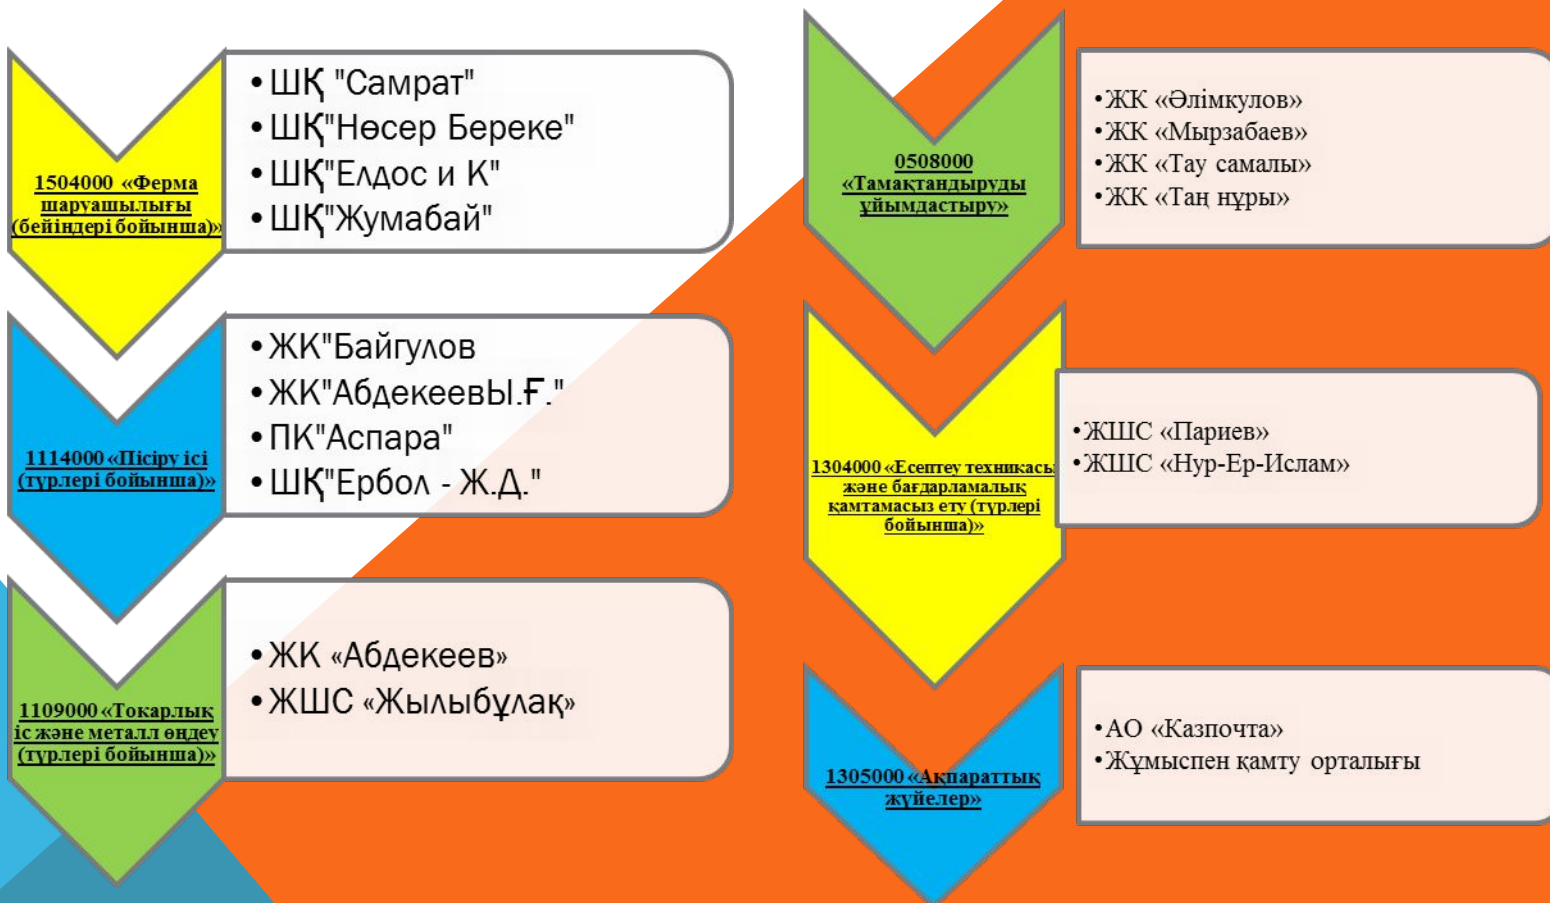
1504000 «Ферма шаруашылығы (бейіндері бойынша)»

• ШҚ "Самрат"
• ШҚ"Нөсер Береке"
• ШҚ"Елдос и К"
• ШҚ"Жумабай"

1114000 «Пісіру ісі (түрлері бойынша)»

• ЖК"Байгулов
• ЖК"АбдекеевЫ.Ғ."
• ПК"Аспара"
• ШҚ"Ербол - Ж.Д."

1109000 «Токарлық іс және металл өңдеу (түрлері бойынша)»

• ЖК «Абдекеев»
• ЖШС «Жылыбұлақ»

0508000 «Тамақтандыруды ұйымдастыру»

•ЖК «Әлімкулов»
•ЖК «Мырзабаев»
•ЖК «Тау самалы»
•ЖК «Таң нұры»

1304000 «Есептеу техникасы және бағдарламалық қамтамасыз ету (түрлері бойынша)»

•ЖШС «Париев»
•ЖШС «Нур-Ер-Ислам»

1305000 «Ақпараттық жүйелер»

•АО «Казпочта»
•Жұмыспен қамту орталығы